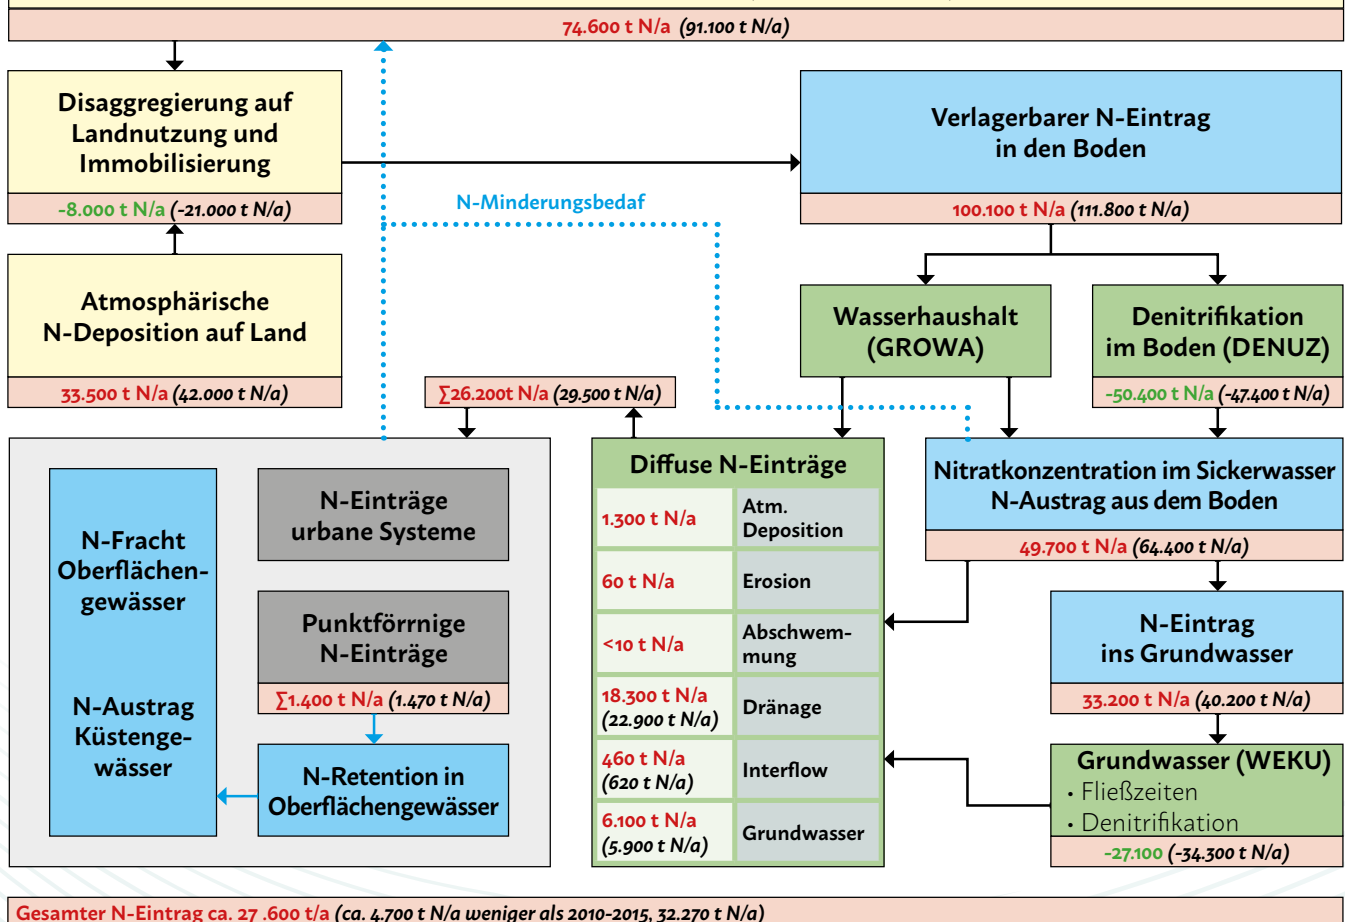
74.600 t N/a (91.100 t N/a)

Disaggregierung auf Landnutzung und Immobilisierung

-8.000 t N/a (-21.000 t N/a)

Verlagerbarer N-Eintrag in den Boden

100.100 t N/a (111.800 t N/a)

N-Minderungsbedaf

Atmosphärische N-Deposition auf Land

33.500 t N/a (42.000 t N/a)

Wasserhaushalt (GROWA)

Denitrifikation im Boden (DENUZ)

-50.400 t N/a (-47.400 t N/a)

∑26.200t N/a (29.500 t N/a)

N-Fracht Oberflächengewässer

N-Austrag Küstengewässer

N-Einträge urbane Systeme

Punktförrnige N-Einträge

∑1.400 t N/a (1.470 t N/a)

N-Retention in Oberflächengewässer

Diffuse N-Einträge

| | |
|---|---|
| 1.300 t N/a | Atm. Deposition |
| 60 t N/a | Erosion |
| <10 t N/a | Abschwemmung |
| 18.300 t N/a (22.900 t N/a) | Dränage |
| 460 t N/a (620 t N/a) | Interflow |
| 6.100 t N/a (5.900 t N/a) | Grundwasser |

Nitratkonzentration im Sickerwasser N-Austrag aus dem Boden

49.700 t N/a (64.400 t N/a)

N-Eintrag ins Grundwasser

33.200 t N/a (40.200 t N/a)

Grundwasser (WEKU)
• Fließzeiten
• Denitrifikation

-27.100 (-34.300 t N/a)

Gesamter N-Eintrag ca. 27 .600 t/a (ca. 4.700 t N/a weniger als 2010-2015, 32.270 t N/a)